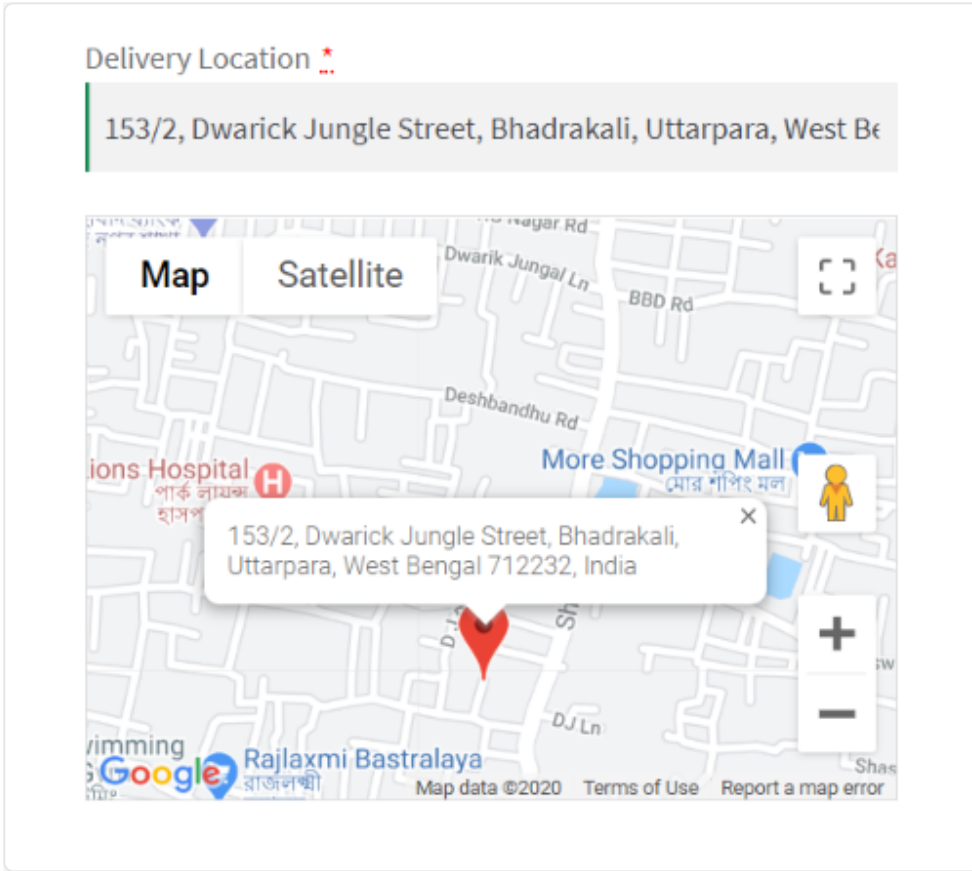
Delivery Location *

153/2, Dwarick Jungle Street, Bhadrakali, Uttarpara, West Be

Map
Satellite

Nagar Rd
Dwarik Jungal Ln
BBD Rd
Deshbandhu Rd
More Shopping Mall
মোর শপিং মল
ions Hospital
পার্ক লায়ন্স
হাসপা

153/2, Dwarick Jungle Street, Bhadrakali, Uttarpara, West Bengal 712232, India

DJ Ln
wimming
Rajlaxmi Bastralaya
রাজলক্ষ্মী
Google
Map data ©2020 Terms of Use Report a map error